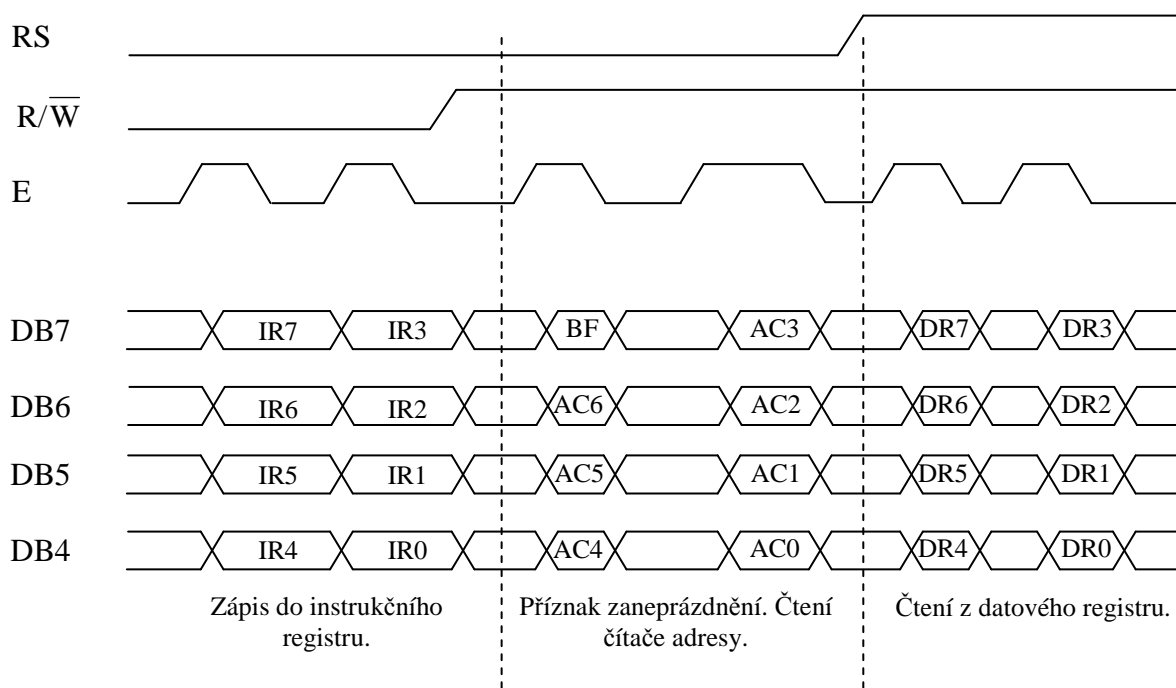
RS

$R/\overline{W}$

E

DB7 IR7 IR3 BF AC3 DR7 DR3

DB6 IR6 IR2 AC6 AC2 DR6 DR2

DB5 IR5 IR1 AC5 AC1 DR5 DR1

DB4 IR4 IR0 AC4 AC0 DR4 DR0

Zápis do instrukčního registru.

Příznak zaneprázdnění. Čtení čítače adresy.

Čtení z datového registru.